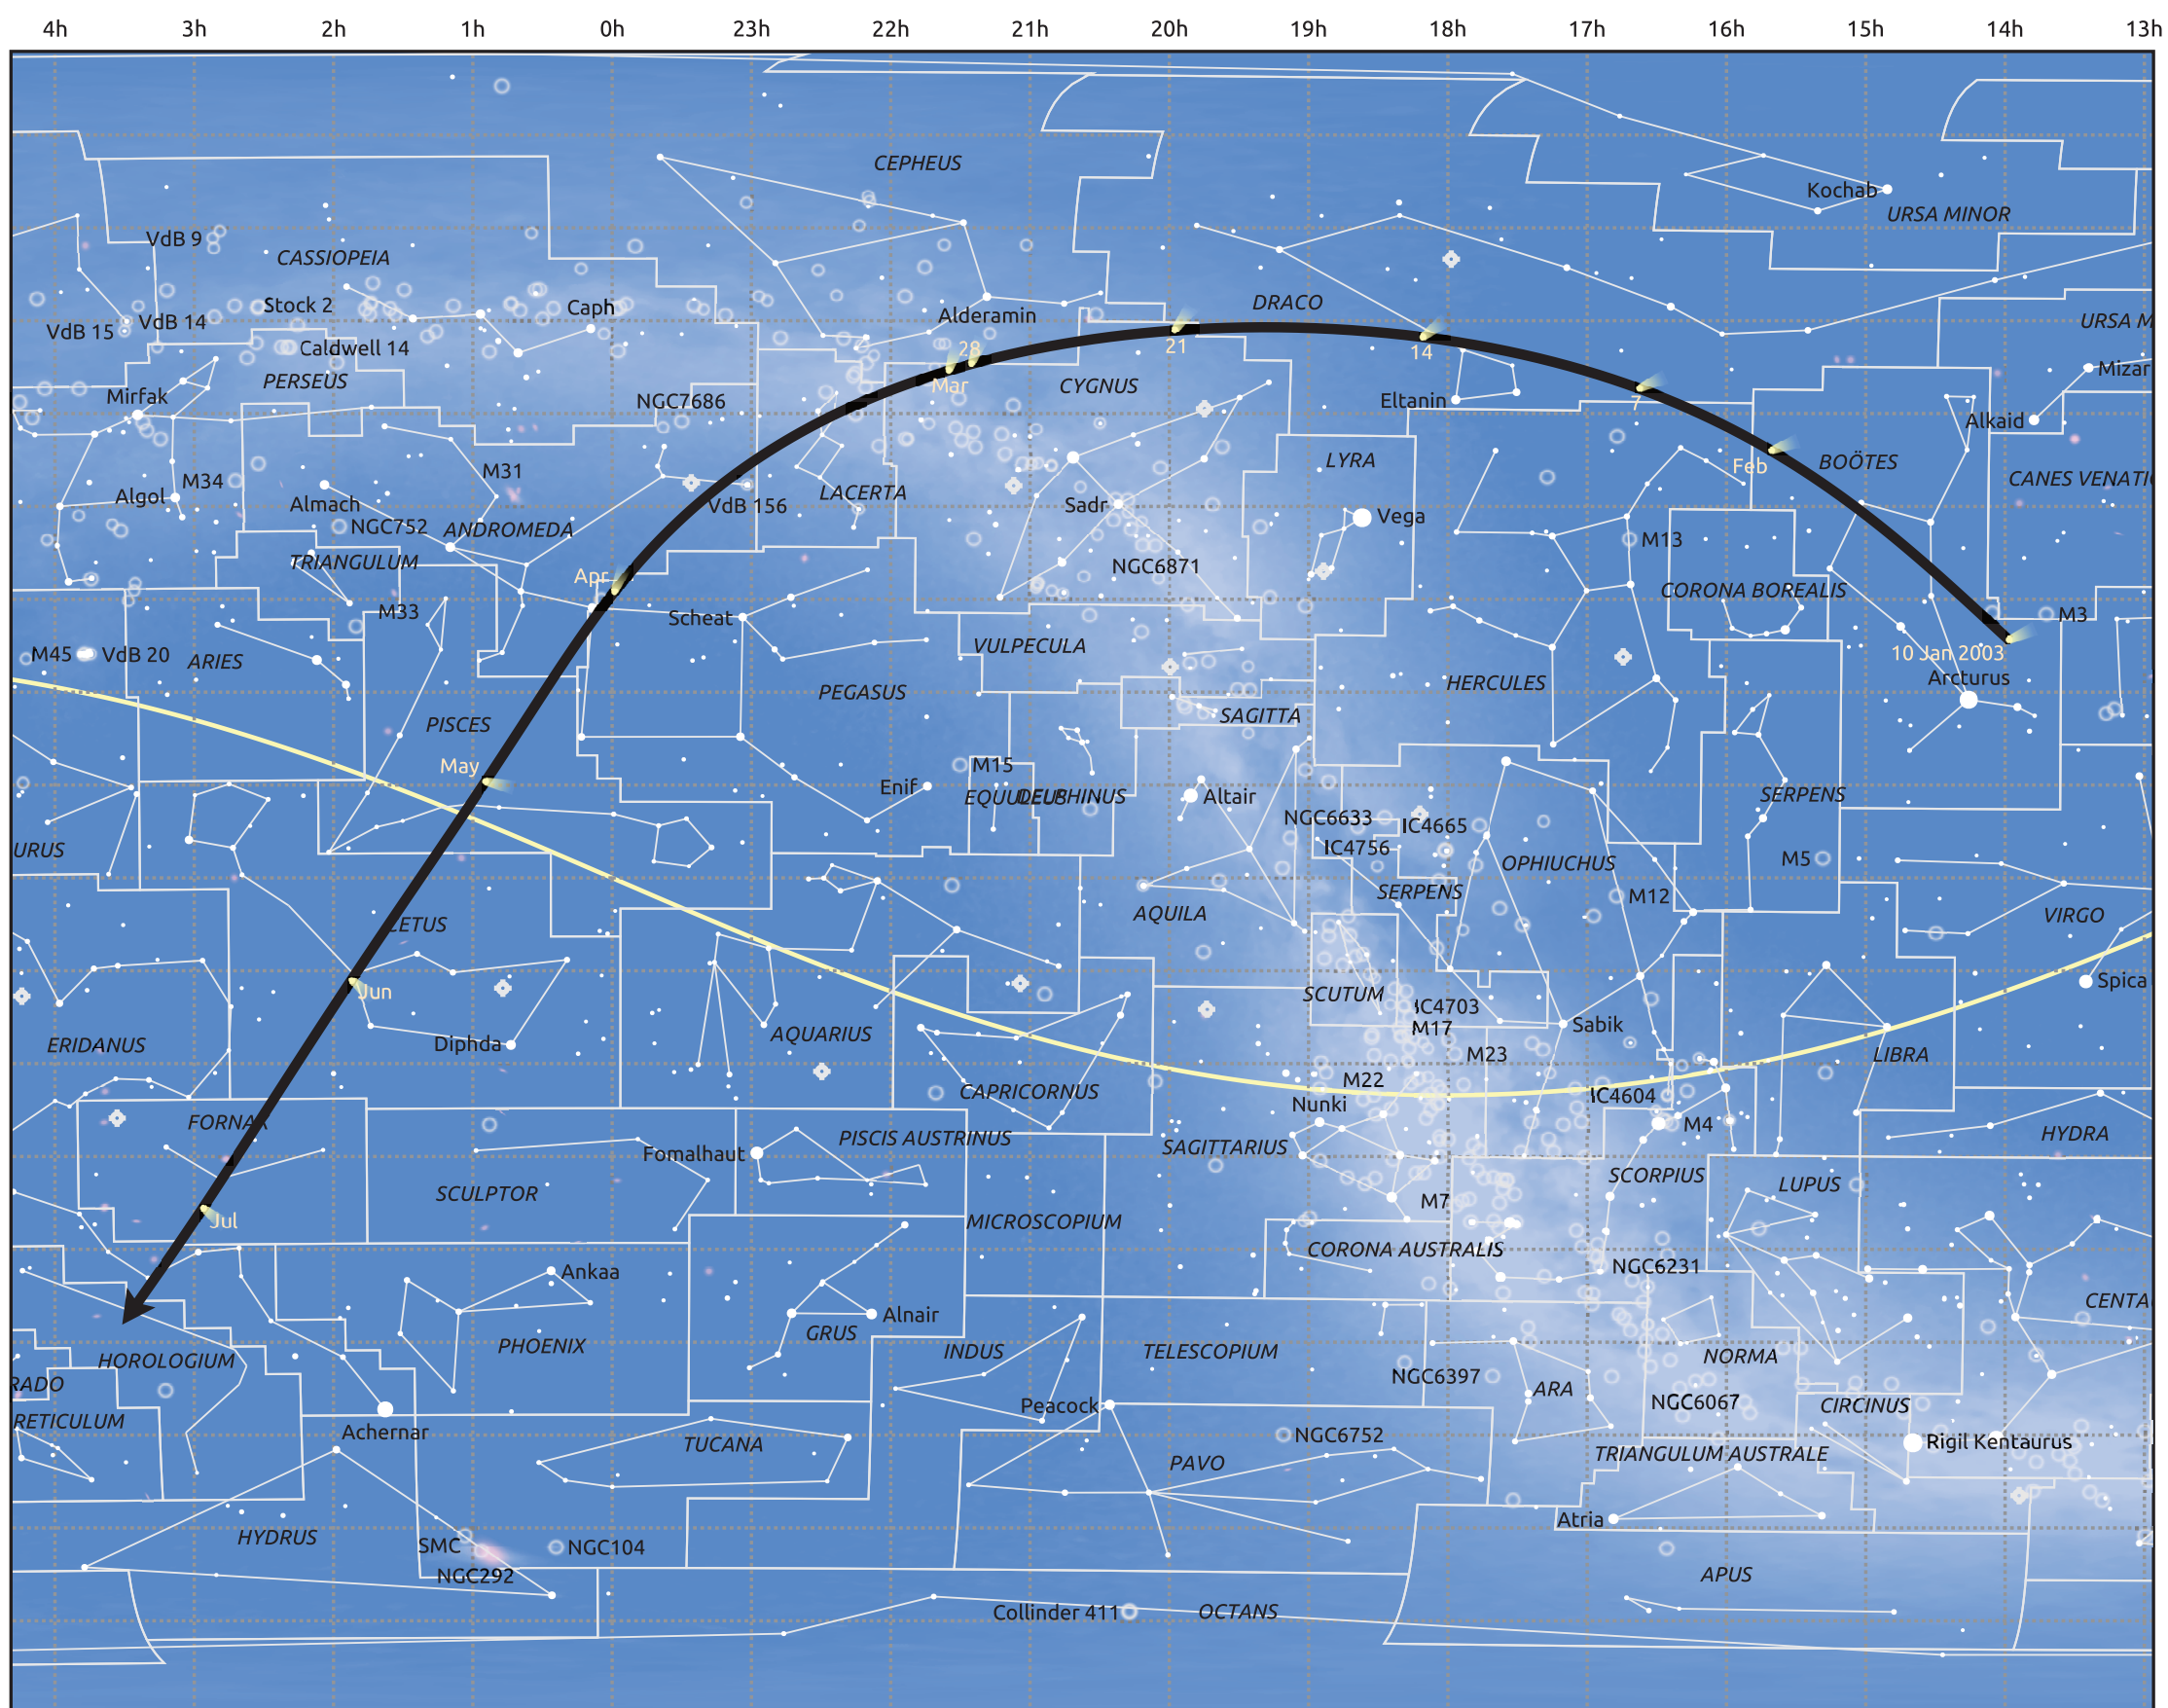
4h 3h 2h 1h 0h 23h 22h 21h 20h 19h 18h 17h 16h 15h 14h 13h

CEPHEUS
Kochab
URSA MINOR
VdB 9
CASSIOPEIA
Stock 2
Caph
Alderamin
DRACO
URSA M
VdB 15
VdB 14
Caldwell 14
28
21
14
Mizar
PERSEUS
Mar
CYGNUS
Mirfak
NGC7686
Eltanin
7
Alkaid
LYRA
Feb
BOÖTES
CANES VENATI
M31
M34
Algol
Almach
VdB 156
LACERTA
Sadr
Vega
NGC752
ANDROMEDA
M13
TRIANGULUM
NGC6871
Apr
CORONA BOREALIS
M33
Scheat
M3
M45
VdB 20
ARIES
VULPECULA
10 Jan 2003
Arcturus
PEGASUS
HERCULES
PISCES
SAGITTA
May
M15
Enif
EQUULEUS
DELPHINUS
Altair
SERPENS
NGC6633
IC4665
URUS
IC4756
OPHIUCHUS
M5
SERPENS
M12
CETUS
AQUILA
VIRGO
Jun
SCUTUM
Spica
IC4703
Sabik
M17
ERIDANUS
Diphda
AQUARIUS
M23
LIBRA
M22
CAPRICORNUS
Nunki
IC4604
FORNAX
M4
HYDRA
PISCIS AUSTRINUS
Fomalhaut
SAGITTARIUS
SCORPIUS
LUPUS
SCULPTOR
M7
Jul
MICROSCOPIUM
CORONA AUSTRALIS
NGC6231
Ankaa
CENTA
Alnair
GRUS
PHOENIX
HOROLOGIUM
INDUS
TELESCOPIUM
NORMA
RADO
NGC6397
ARA
Peacock
NGC6067
CIRCINUS
RETICULUM
Achernar
NGC6752
TUCANA
Rigil Kentaurus
TRIANGULUM AUSTRALE
PAVO
Atria
HYDRUS
SMC
NGC104
APUS
NGC292
Collinder 411
OCTANS